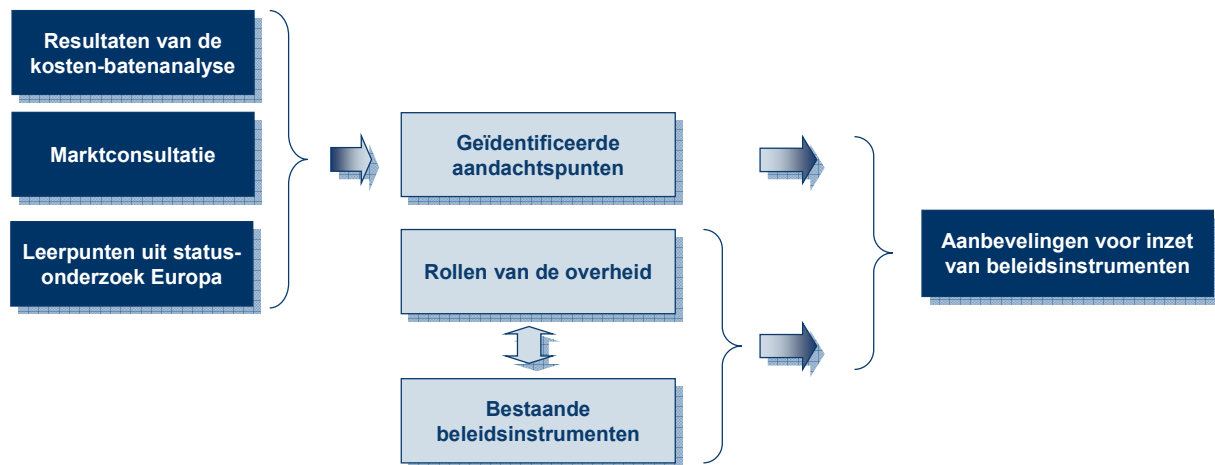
Resultaten van de kosten-batenanalyse

Marktconsultatie

Leerpunten uit status-onderzoek Europa

Geïdentificeerde aandachtspunten

Rollen van de overheid

Bestaande beleidsinstrumenten

Aanbevelingen voor inzet van beleidsinstrumenten